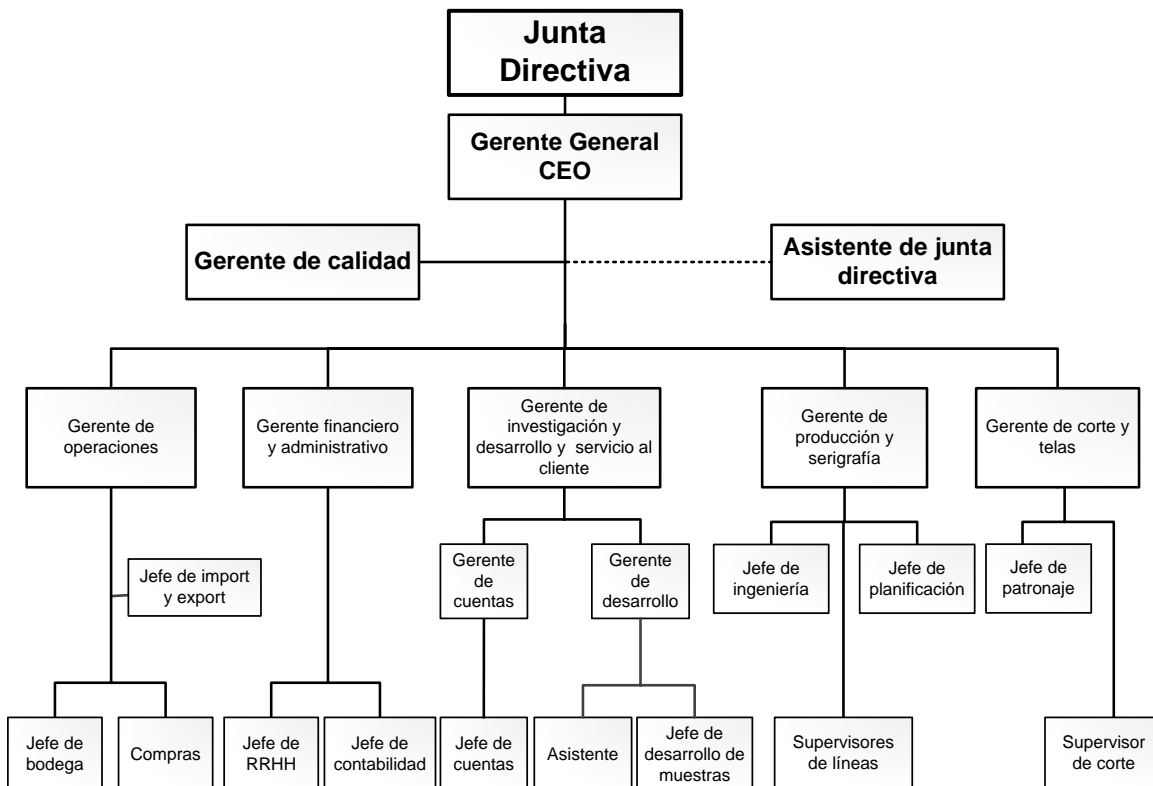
Junta Directiva

Gerente General CEO

Gerente de calidad

Asistente de junta directiva

Gerente de operaciones

Gerente financiero y administrativo

Gerente de investigación y desarrollo y servicio al cliente

Gerente de producción y serigrafía

Gerente de corte y telas

Jefe de import y export

Gerente de cuentas

Gerente de desarrollo

Jefe de ingeniería

Jefe de planificación

Jefe de patronaje

Jefe de bodega

Compras

Jefe de RRHH

Jefe de contabilidad

Jefe de cuentas

Asistente

Jefe de desarrollo de muestras

Supervisores de líneas

Supervisor de corte